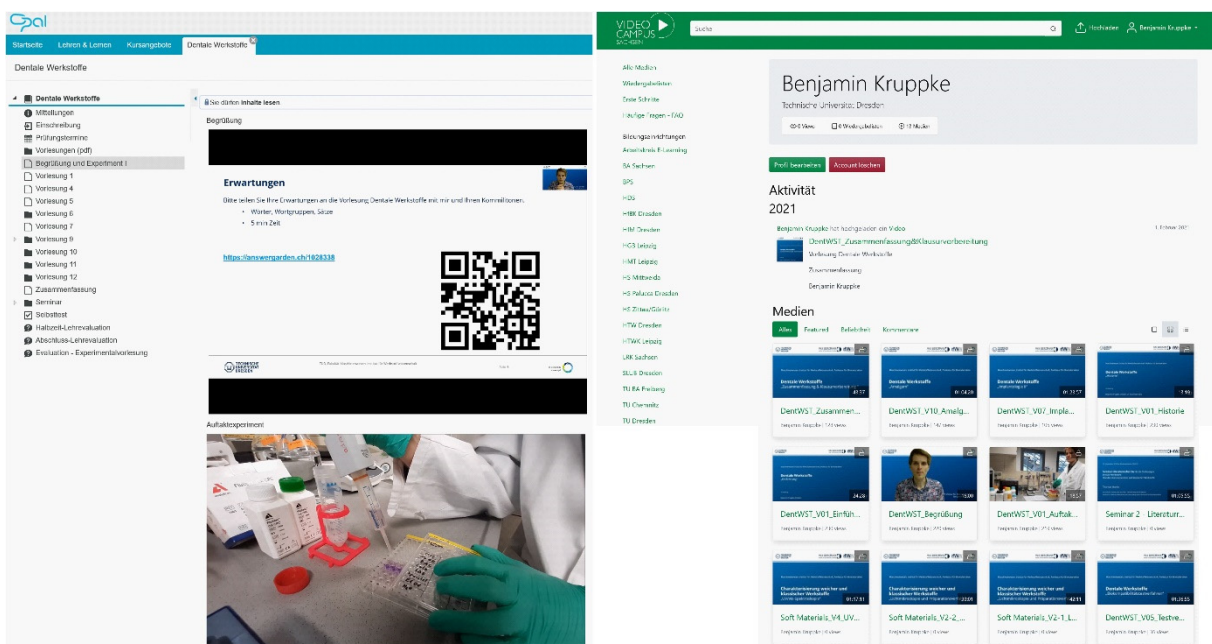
Opal

Startseite | Lehren & Lernen | Kursangebote | Dentale Werkstoffe

Dentale Werkstoffe

Dentale Werkstoffe
Mitteilungen
Einschreibung
Prüfungstermine
Vorlesungen (pdf)
Begrüßung und Experiment I
Vorlesung 1
Vorlesung 4
Vorlesung 5
Vorlesung 6
Vorlesung 7
Vorlesung 9
Vorlesung 10
Vorlesung 11
Vorlesung 12
Zusammenfassung
Seminar
Selbsttest
Halbzeit-Lehrevaluation
Abschluss-Lehrevaluation
Evaluation - Experimentalvorlesung

Sie dürfen Inhalte lesen

Begrüßung

Erwartungen

Bitte teilen Sie Ihre Erwartungen an die Vorlesung Dentale Werkstoffe mit mir und Ihren Kommilitonen.
• Wörter, Wortgruppen, Sätze
• 5 min Zeit

https://answergarden.ch/1828338

Auftaktexperiment

VIDEO CAMPUS SACHSEN

Suche

Hochladen | Benjamin Kruppke

Alle Medien
Wiedergabelisten
Erste Schritte
Häufige Fragen - FAQ
Bildungseinrichtungen
Arbeitskreis E-Learning
BA Sachsen
BPS
HfBK Dresden
HfM Dresden
HGB Leipzig
HMT Leipzig
HS Mittweida
HS Palucca Dresden
HS Zittau/Görlitz
HTW Dresden
HTWK Leipzig
LRK Sachsen
SLUB Dresden
TU BA Freiberg
TU Chemnitz
TU Dresden

Benjamin Kruppke
Technische Universität Dresden

0 Views | 0 Wiedergabelisten | 18 Medien

Profil bearbeiten | Account löschen

Aktivität
2021

Benjamin Kruppke hat hochgeladen ein Video
DentWST_Zusammenfassung&Klausurvorbereitung
Vorlesung Dentale Werkstoffe
Zusammenfassung
Benjamin Kruppke

Medien

Alles | Featured | Beliebtheit | Kommentare

DentWST_Zusammen...
DentWST_V10_Amalg...
DentWST_V07_Imple...
DentWST_V01_Historie
DentWST_V01_Einfüh...
DentWST_Begrüßung
DentWST_V01_Aufak...
Seminar 2 - Literaturr...
Soft Materials_V4_UV...
Soft Materials_V2-2_...
Soft Materials_V2-1_L...
DentWST_V05_Testve...